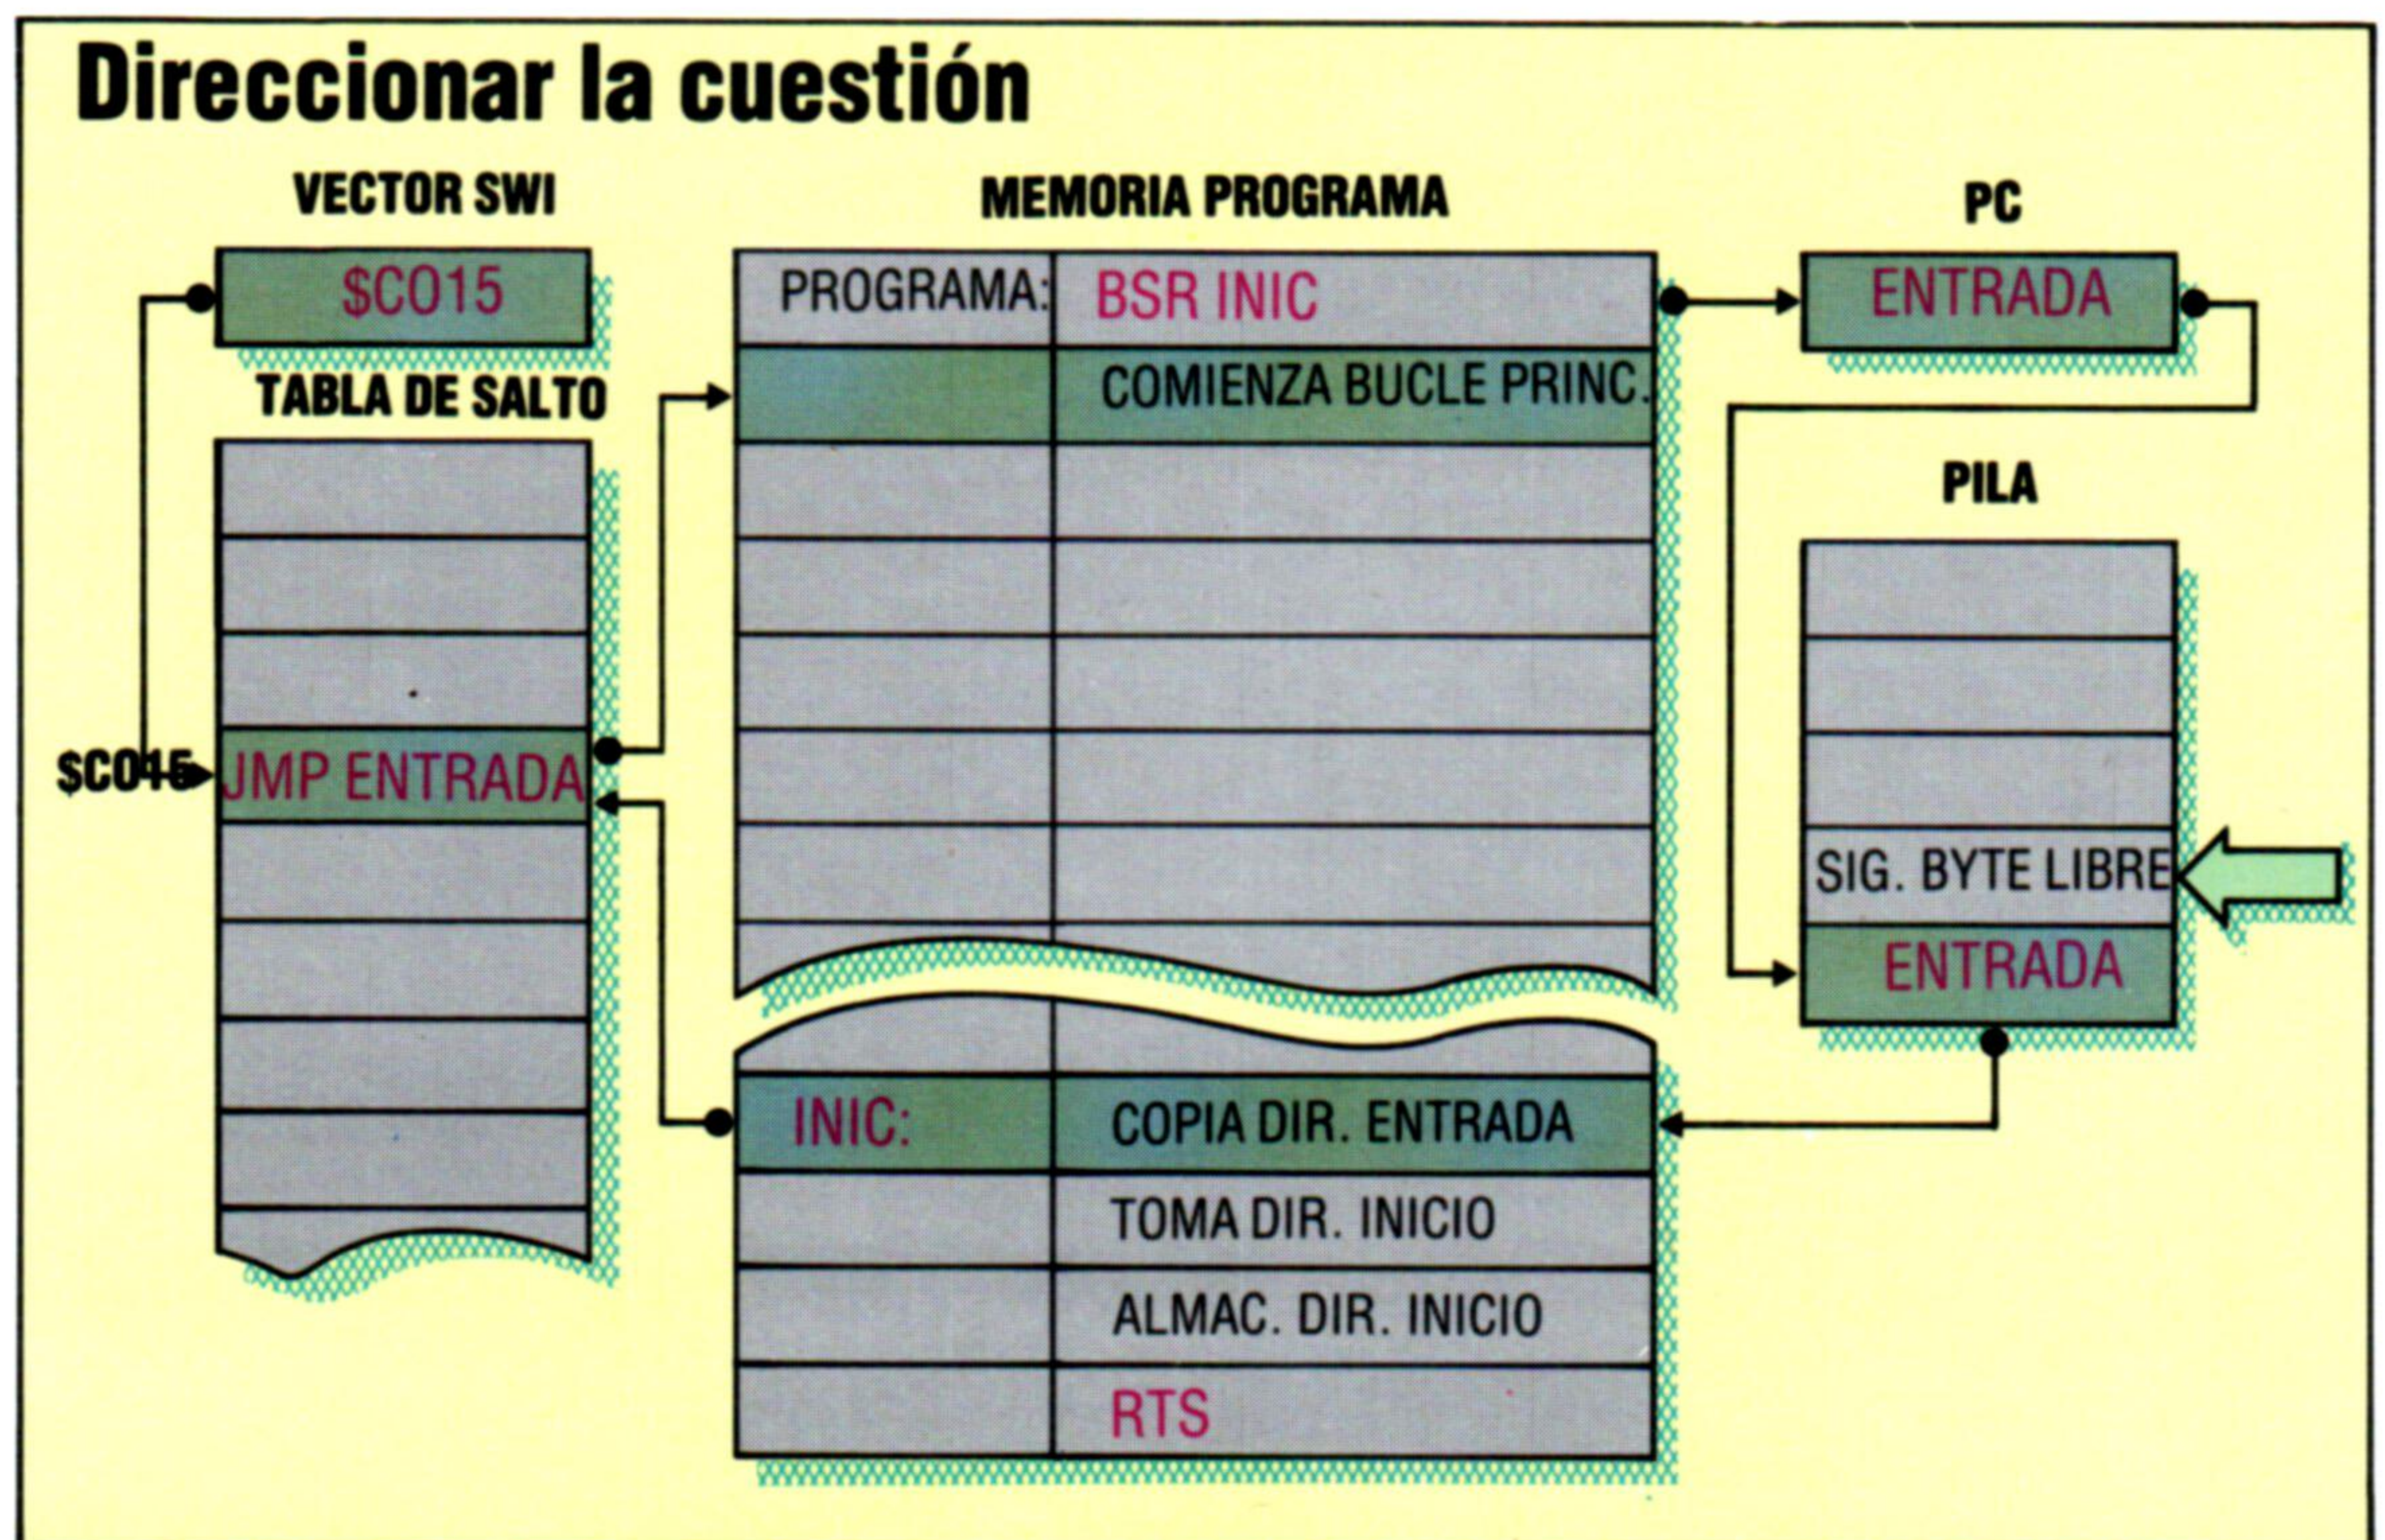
Direccionar la cuestión

VECTOR SWI

$C015

TABLA DE SALTO

$C015 JMP ENTRADA

MEMORIA PROGRAMA

PROGRAMA: BSR INIC

COMIENZA BUCLE PRINC.

INIC: COPIA DIR. ENTRADA

TOMA DIR. INICIO

ALMAC. DIR. INICIO

RTS

PC

ENTRADA

PILA

SIG. BYTE LIBRE

ENTRADA